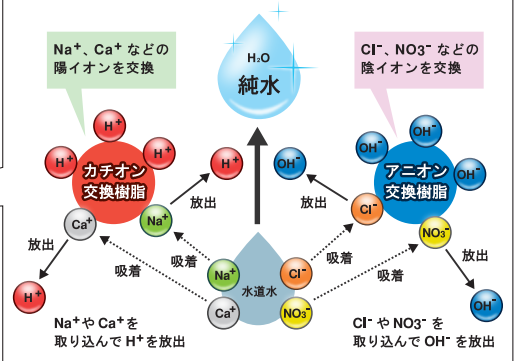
$Na^+$、$Ca^+$ などの陽イオンを交換

$H_2O$
純水

$Cl^-$、$NO3^-$ などの陰イオンを交換

$H^+$
$H^+$
$H^+$
$H^+$
カチオン交換樹脂

$H^+$

$OH^-$
$OH^-$
$OH^-$
$OH^-$
アニオン交換樹脂

$OH^-$

$Ca^+$
放出
$Na^+$
放出
$Cl^-$
放出
$NO3^-$
放出

放出
$H^+$

吸着
吸着
$Na^+$
水道水
$Cl^-$
吸着
吸着
$Ca^+$
$NO3^-$

放出
$OH^-$

$Na^+$ や $Ca^+$ を取り込んで $H^+$ を放出

$Cl^-$ や $NO3^-$ を取り込んで $OH^-$ を放出